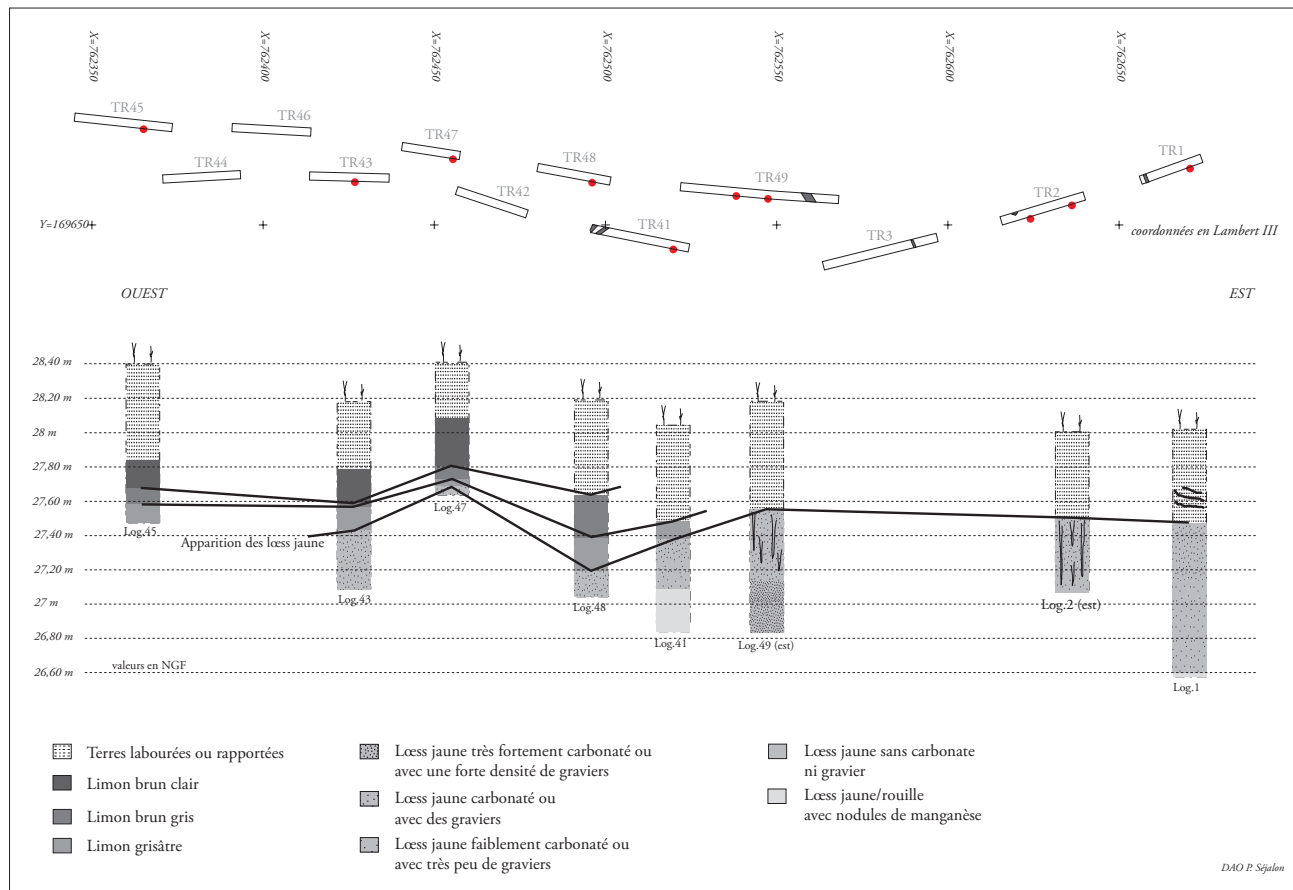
X=762350
X=762400
X=762450
X=762500
X=762550
X=762600
X=762650

TR45
TR46
TR47
TR48
TR49
TR1
TR44
TR43
TR42
TR2
TR41
TR3

Y=169650
coordonnées en Lambert III

OUEST
EST

28,40 m
28,20 m
28 m
27,80 m
27,60 m
27,40 m
27,20 m
27 m
26,80 m
26,60 m

Log.45
Apparition des lœss jaune
Log.43
Log.47
Log.48
Log.41
Log.49 (est)
Log.2 (est)
Log.1

valeurs en NGF

Terres labourées ou rapportées
Limon brun clair
Limon brun gris
Limon grisâtre

Lœss jaune très fortement carbonaté ou avec une forte densité de graviers
Lœss jaune carbonaté ou avec des graviers
Lœss jaune faiblement carbonaté ou avec très peu de graviers

Lœss jaune sans carbonate ni gravier
Lœss jaune/rouille avec nodules de manganèse

DAO P. Séjalon